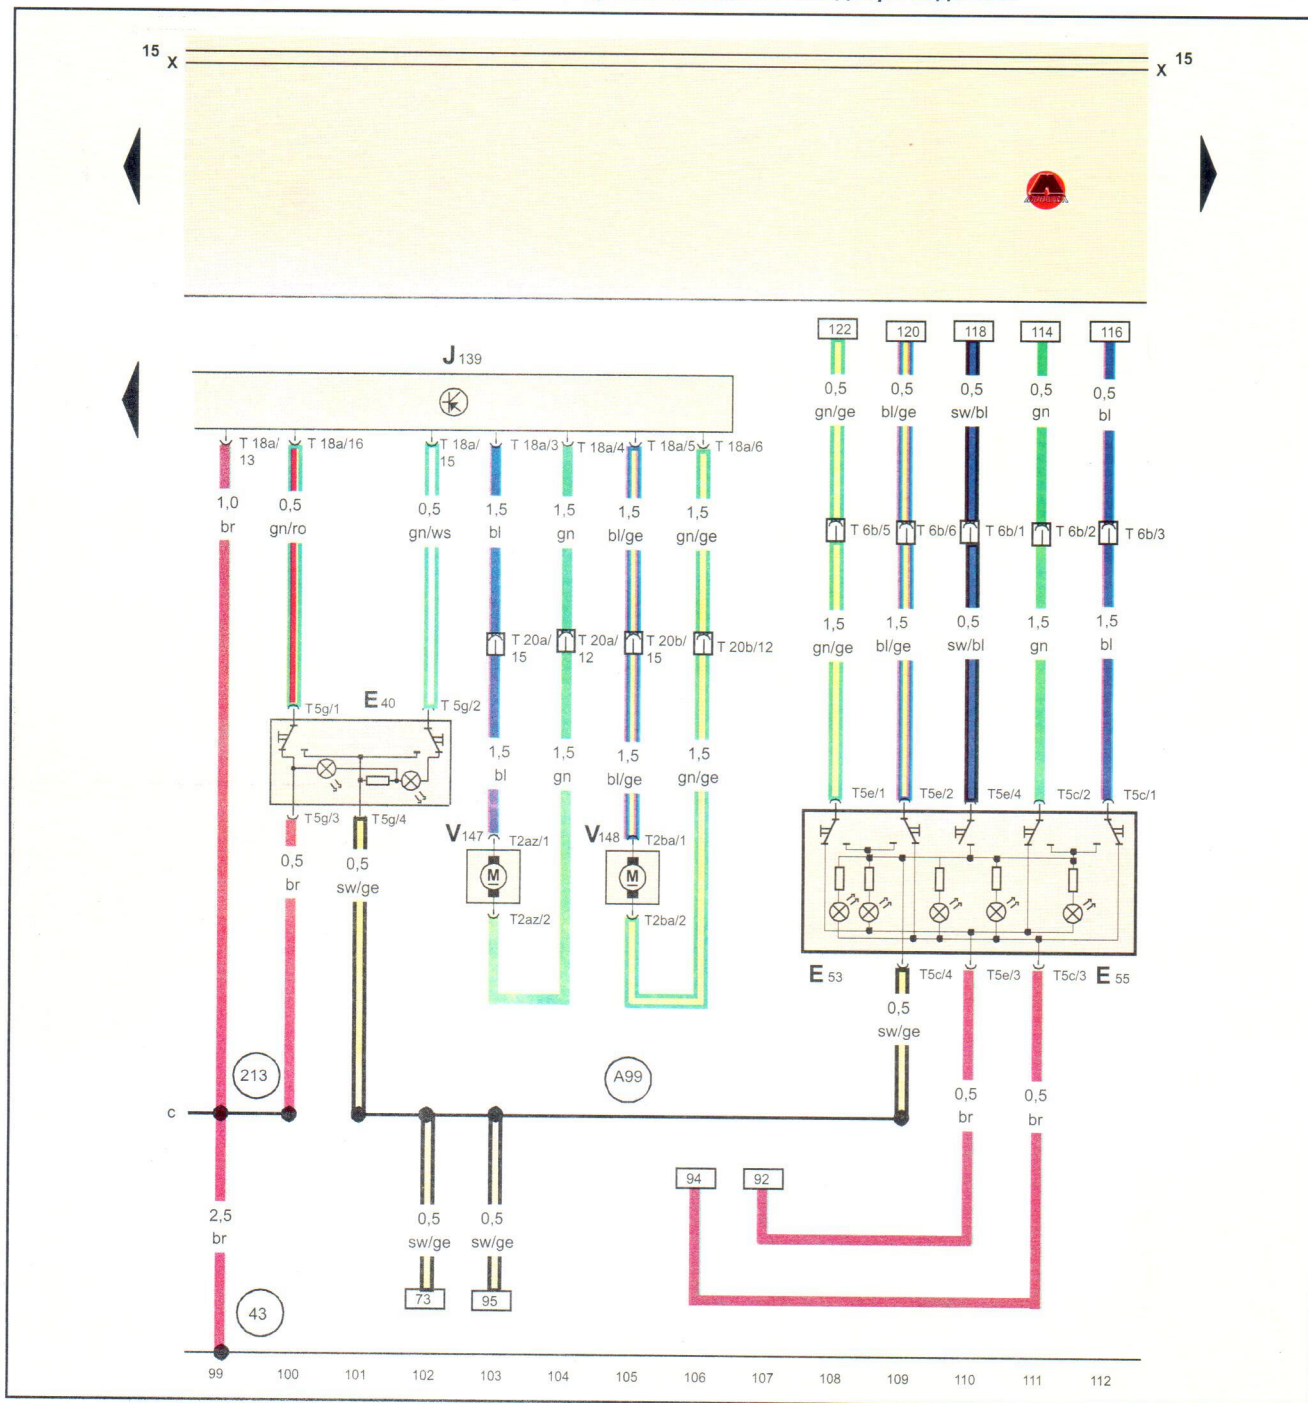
15 X
X 15

J 139

T 18a/13
T 18a/16
T 18a/15
T 18a/3
T 18a/4
T 18a/5
T 18a/6

1,0 br
0,5 gn/ro
0,5 gn/ws
1,5 bl
1,5 gn
1,5 bl/ge
1,5 gn/ge

T 20a/15
T 20a/12
T 20b/15
T 20b/12

1,5 bl
1,5 gn
1,5 bl/ge
1,5 gn/ge

E 40
T5g/1
T 5g/2
T5g/3
T5g/4

0,5 br
0,5 sw/ge

V 147
T2az/1
T2az/2

V 148
T2ba/1
T2ba/2

122
120
118
114
116

0,5 gn/ge
0,5 bl/ge
0,5 sw/bl
0,5 gn
0,5 bl

T 6b/5
T 6b/6
T 6b/1
T 6b/2
T 6b/3

1,5 gn/ge
1,5 bl/ge
0,5 sw/bl
1,5 gn
1,5 bl

T5e/1
T5e/2
T5e/4
T5c/2
T5c/1

E 53
T5c/4
T5e/3
T5c/3
E 55

0,5 sw/ge

213
A99

c

0,5 br
0,5 br

94
92

2,5 br

0,5 sw/ge
0,5 sw/ge

73
95

43

99 100 101 102 103 104 105 106 107 108 109 110 111 112